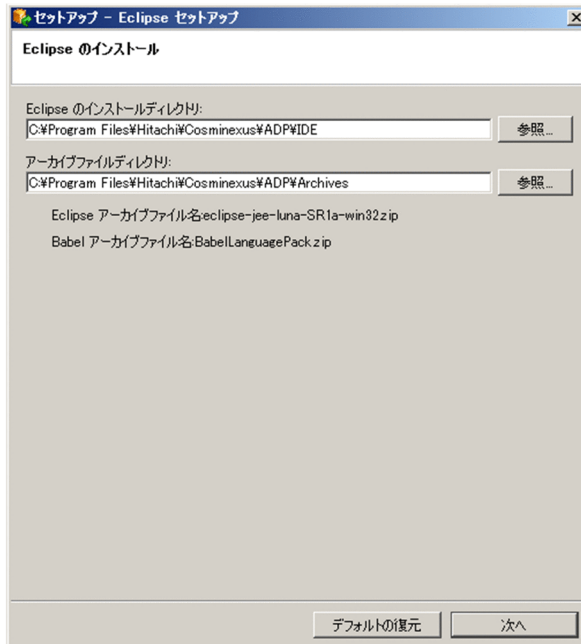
セットアップ - Eclipse セットアップ

Eclipse のインストール

Eclipse のインストールディレクトリ:

C:¥Program Files¥Hitachi¥Cosminexus¥ADP¥IDE

参照...

アーカイブファイルディレクトリ:

C:¥Program Files¥Hitachi¥Cosminexus¥ADP¥Archives

参照...

Eclipse アーカイブファイル名:eclipse-jee-luna-SR1a-win32.zip

Babel アーカイブファイル名:BabelLanguagePack.zip

デフォルトの復元

次へ